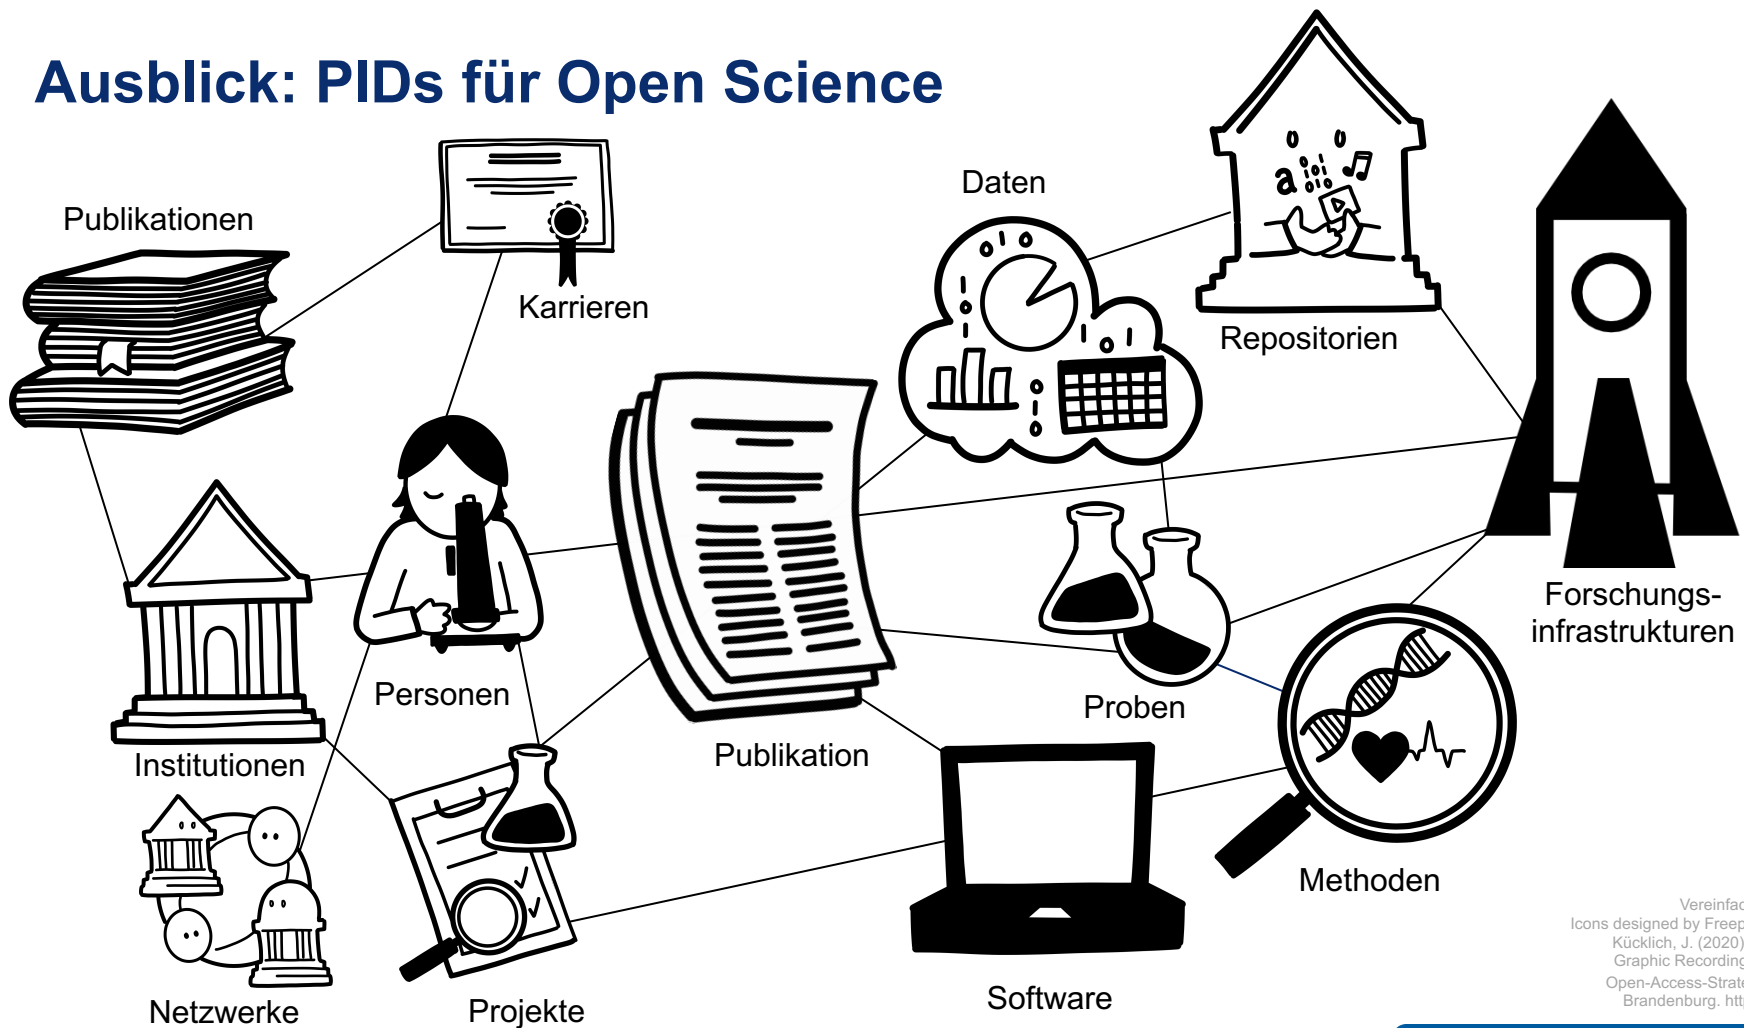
Ausblick: PIDs für Open Science

Publikationen

Karrieren

Daten

Repositorien

Forschungs-infrastrukturen

Personen

Institutionen

Publikation

Proben

Methoden

Netzwerke

Projekte

Software

Vereinfac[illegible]
Icons designed by Freep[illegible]
Kücklich, J. (2020)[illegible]
Graphic Recording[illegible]
Open-Access-Strat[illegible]
Brandenburg. htt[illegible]